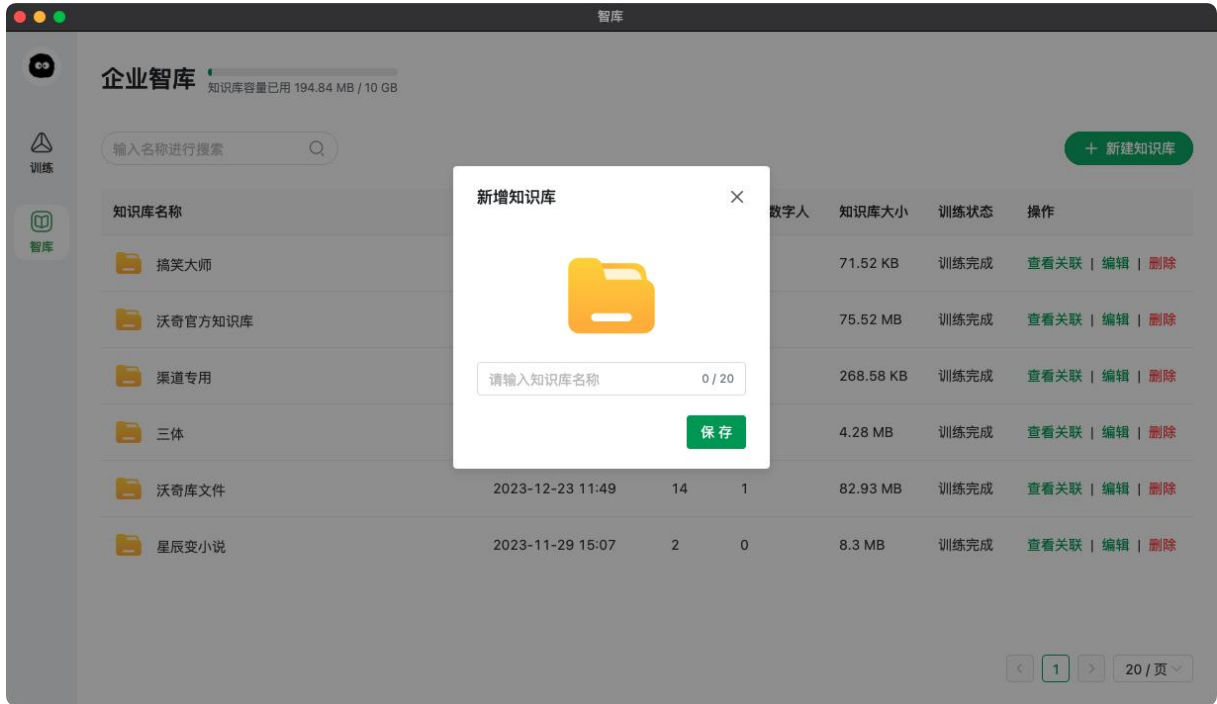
智库

训练

智库

企业智库 知识库容量已用 194.84 MB / 10 GB

输入名称进行搜索

+ 新建知识库

| 知识库名称 | | | 数字人 | 知识库大小 | 训练状态 | 操作 |
|---|---|---|---|---|---|---|
| 搞笑大师 | | | | 71.52 KB | 训练完成 | 查看关联 \| 编辑 \| 删除 |
| 沃奇官方知识库 | | | | 75.52 MB | 训练完成 | 查看关联 \| 编辑 \| 删除 |
| 渠道专用 | | | | 268.58 KB | 训练完成 | 查看关联 \| 编辑 \| 删除 |
| 三体 | | | | 4.28 MB | 训练完成 | 查看关联 \| 编辑 \| 删除 |
| 沃奇库文件 | 2023-12-23 11:49 | 14 | 1 | 82.93 MB | 训练完成 | 查看关联 \| 编辑 \| 删除 |
| 星辰变小说 | 2023-11-29 15:07 | 2 | 0 | 8.3 MB | 训练完成 | 查看关联 \| 编辑 \| 删除 |

新增知识库

请输入知识库名称 0 / 20

保存

1

20 / 页